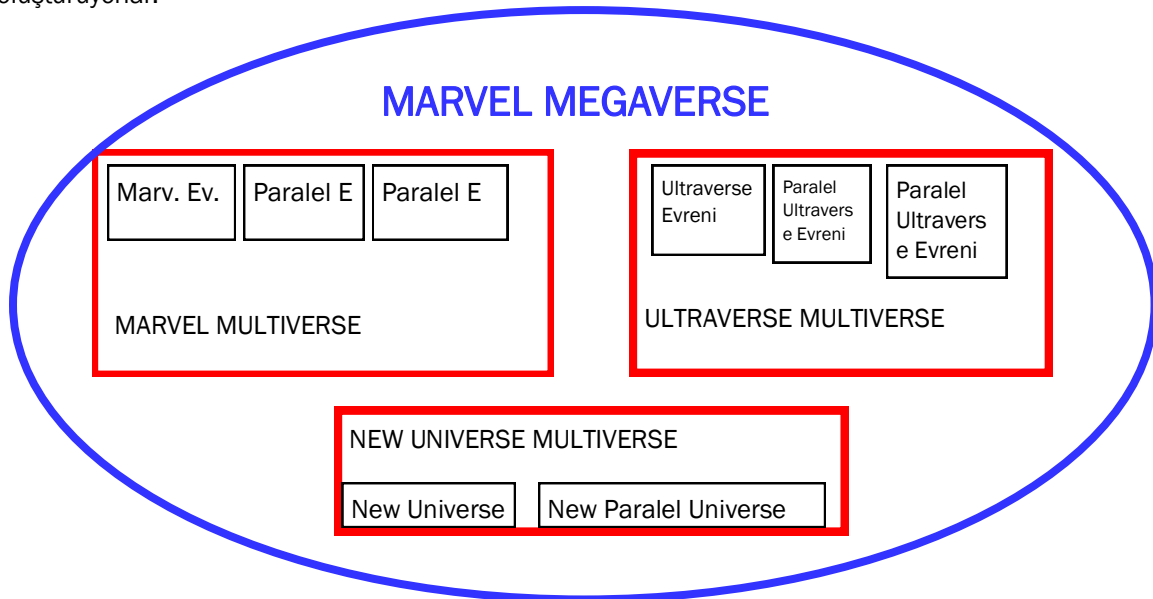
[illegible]

MARVEL MEGAVERSE

Marv. Ev.

Paralel E

Paralel E

MARVEL MULTIVERSE

Ultraverse Evreni

Paralel Ultraverse Evreni

Paralel Ultraverse Evreni

ULTRAVERSE MULTIVERSE

NEW UNIVERSE MULTIVERSE

New Universe

New Paralel Universe